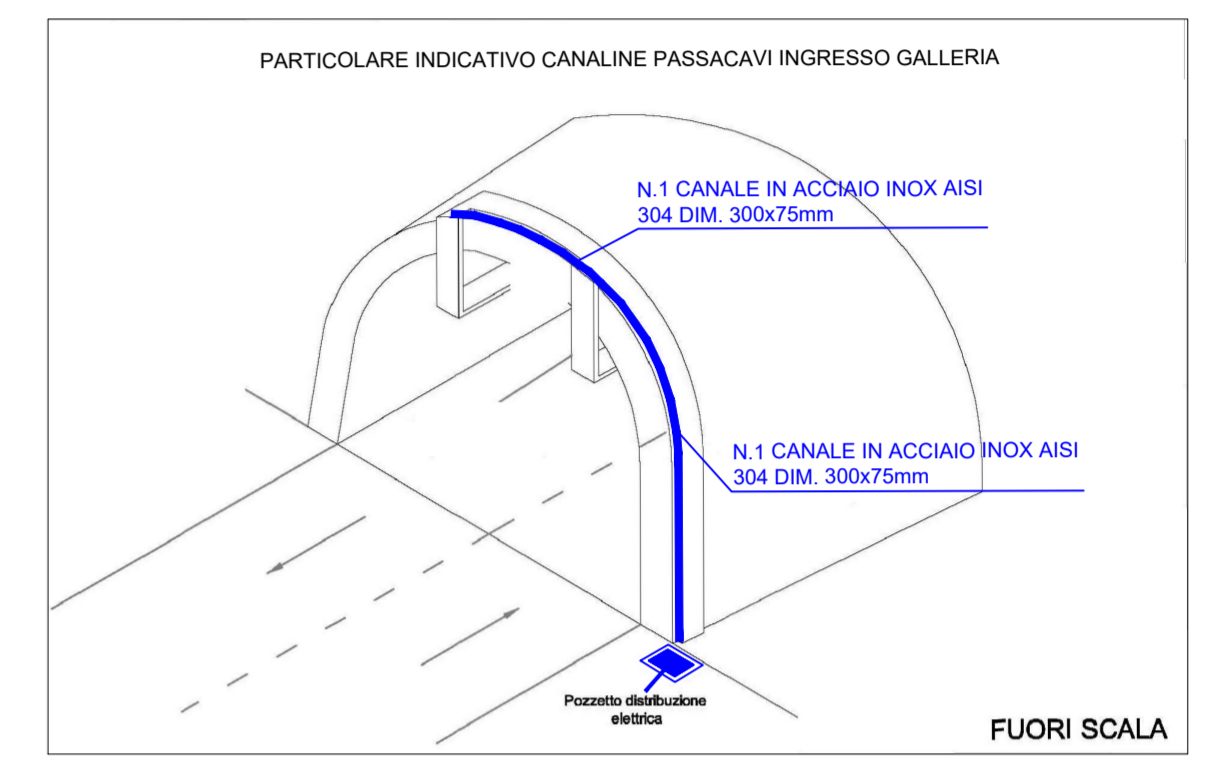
PARTICOLARE INDICATIVO CANALINE PASSACAVI INGRESSO GALLERIA

N.1 CANALE IN ACCIAIO INOX AISI 304 DIM. 300x75mm

N.1 CANALE IN ACCIAIO INOX AISI 304 DIM. 300x75mm

Pozzetto distribuzione elettrica

FUORI SCALA